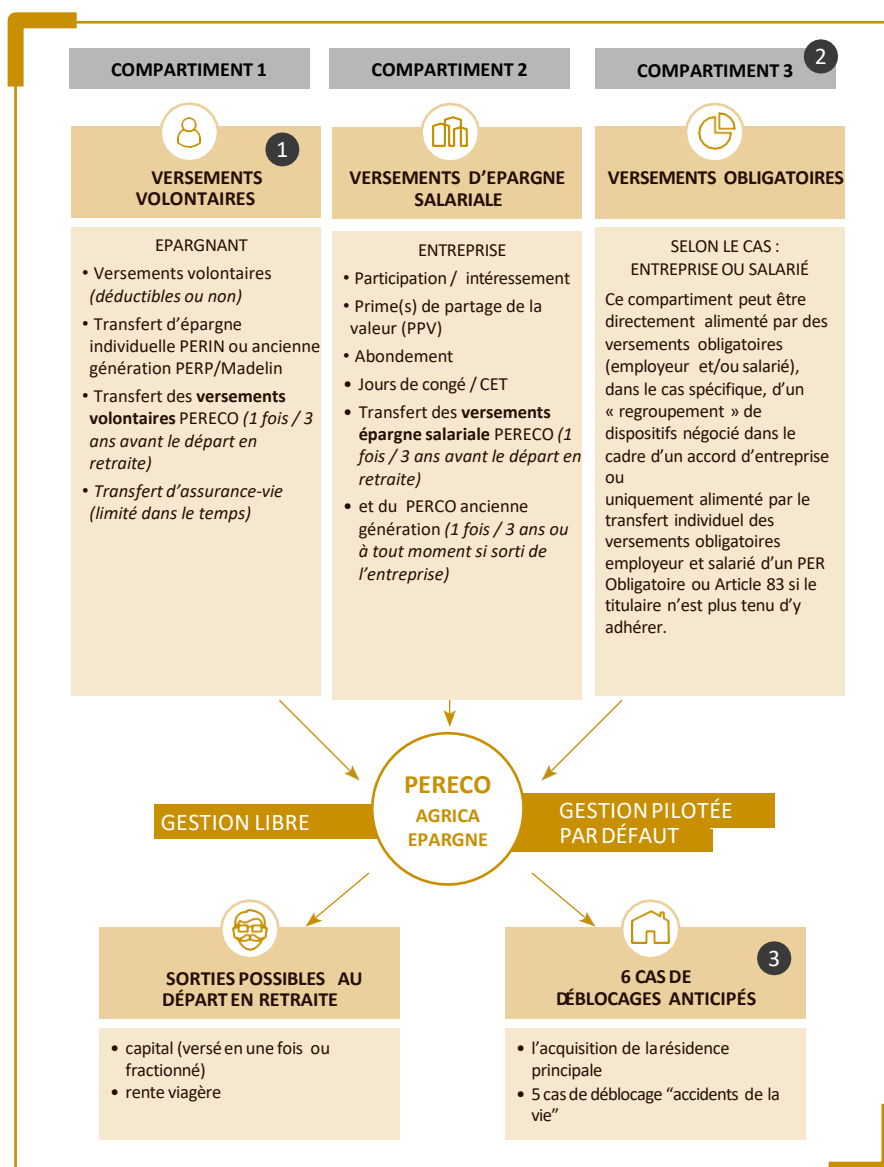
COMPARTIMENT 1

COMPARTIMENT 2

COMPARTIMENT 3

2

1

VERSEMENTS VOLONTAIRES

VERSEMENTS D'EPARGNE SALARIALE

VERSEMENTS OBLIGATOIRES

EPARGNANT

• Versements volontaires *(déductibles ou non)*

• Transfert d'épargne individuelle PERIN ou ancienne génération PERP/Madelin

• Transfert des **versements volontaires** PERECO *(1 fois / 3 ans avant le départ en retraite)*

• *Transfert d'assurance-vie (limité dans le temps)*

ENTREPRISE

• Participation / intéressement

• Prime(s) de partage de la valeur (PPV)

• Abondement

• Jours de congé / CET

• Transfert des **versements épargne salariale** PERECO *(1 fois / 3 ans avant le départ en retraite)*

• et du PERCO ancienne génération *(1 fois / 3 ans ou à tout moment si sorti de l'entreprise)*

SELON LE CAS :
ENTREPRISE OU SALARIÉ

Ce compartiment peut être directement alimenté par des versements obligatoires (employeur et/ou salarié), dans le cas spécifique, d'un « regroupement » de dispositifs négocié dans le cadre d'un accord d'entreprise
ou
uniquement alimenté par le transfert individuel des versements obligatoires employeur et salarié d'un PER Obligatoire ou Article 83 si le titulaire n'est plus tenu d'y adhérer.

GESTION LIBRE

PERECO
AGRICA
EPARGNE

GESTION PILOTÉE PAR DÉFAUT

SORTIES POSSIBLES AU DÉPART EN RETRAITE

3

6 CAS DE DÉBLOCAGES ANTICIPÉS

• capital (versé en une fois ou fractionné)
• rente viagère

• l'acquisition de la résidence principale
• 5 cas de déblocage "accidents de la vie"